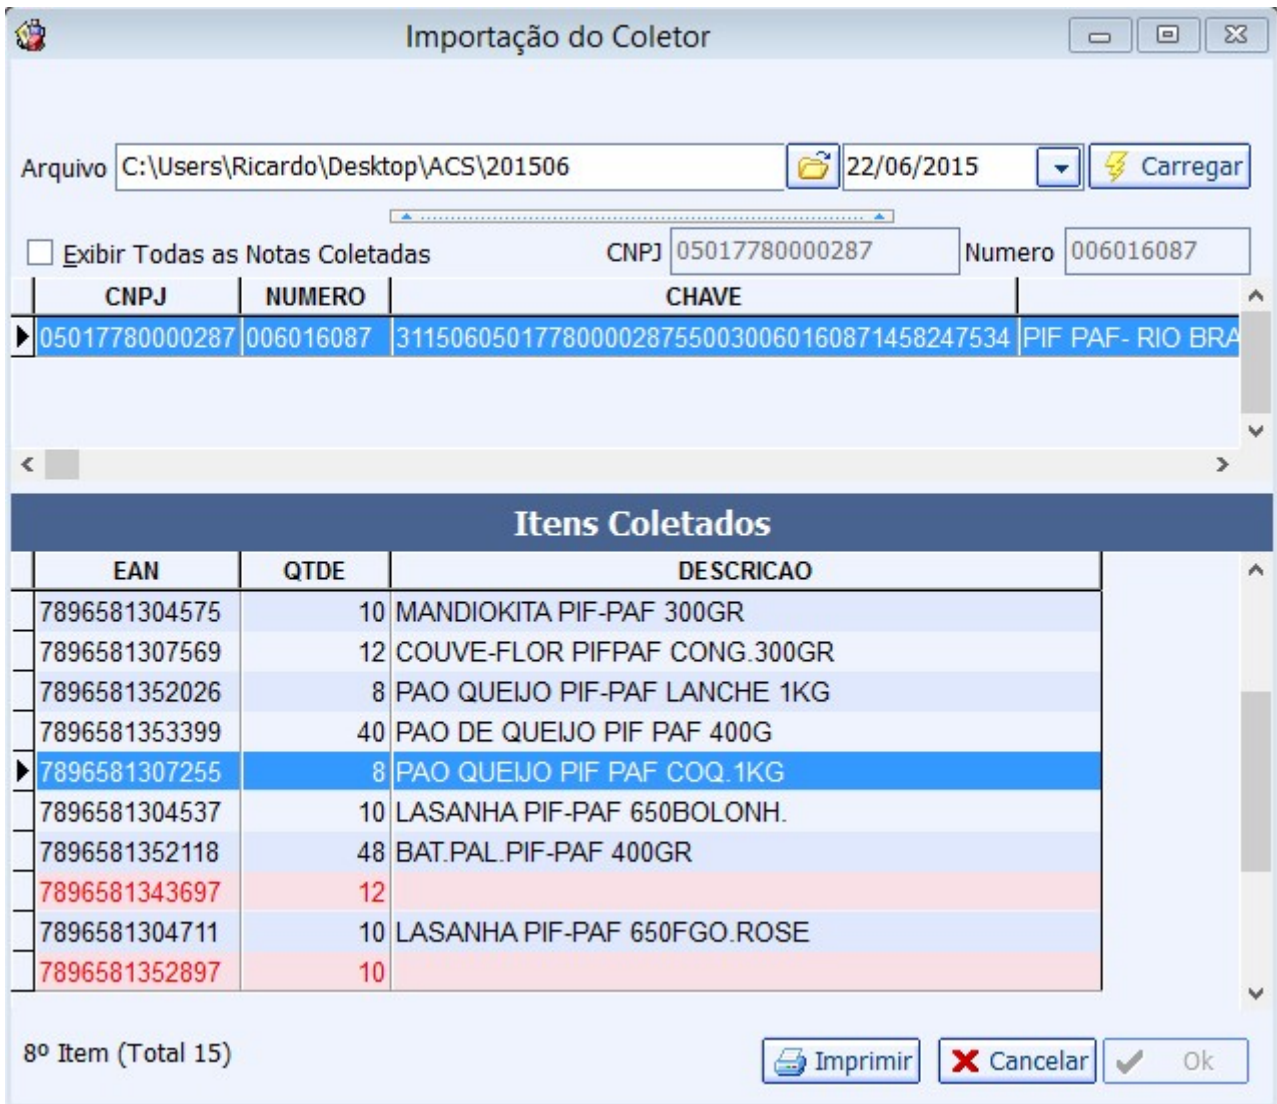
Importação do Coletor

Arquivo C:\Users\Ricardo\Desktop\ACS\201506 22/06/2015 Carregar

Exibir Todas as Notas Coletadas CNPJ 05017780000287 Numero 006016087

| CNPJ | NUMERO | CHAVE | |
|---|---|---|---|
| 05017780000287 | 006016087 | 31150605017780000287550030060160871458247534 | PIF PAF- RIO BRA |

Itens Coletados

| EAN | QTDE | DESCRICAO |
|---|---|---|
| 7896581304575 | 10 | MANDIOKITA PIF-PAF 300GR |
| 7896581307569 | 12 | COUVE-FLOR PIFPAF CONG.300GR |
| 7896581352026 | 8 | PAO QUEIJO PIF-PAF LANCHE 1KG |
| 7896581353399 | 40 | PAO DE QUEIJO PIF PAF 400G |
| 7896581307255 | 8 | PAO QUEIJO PIF PAF COQ.1KG |
| 7896581304537 | 10 | LASANHA PIF-PAF 650BOLONH. |
| 7896581352118 | 48 | BAT.PAL.PIF-PAF 400GR |
| 7896581343697 | 12 | |
| 7896581304711 | 10 | LASANHA PIF-PAF 650FGO.ROSE |
| 7896581352897 | 10 | |

8º Item (Total 15)

Imprimir Cancelar Ok